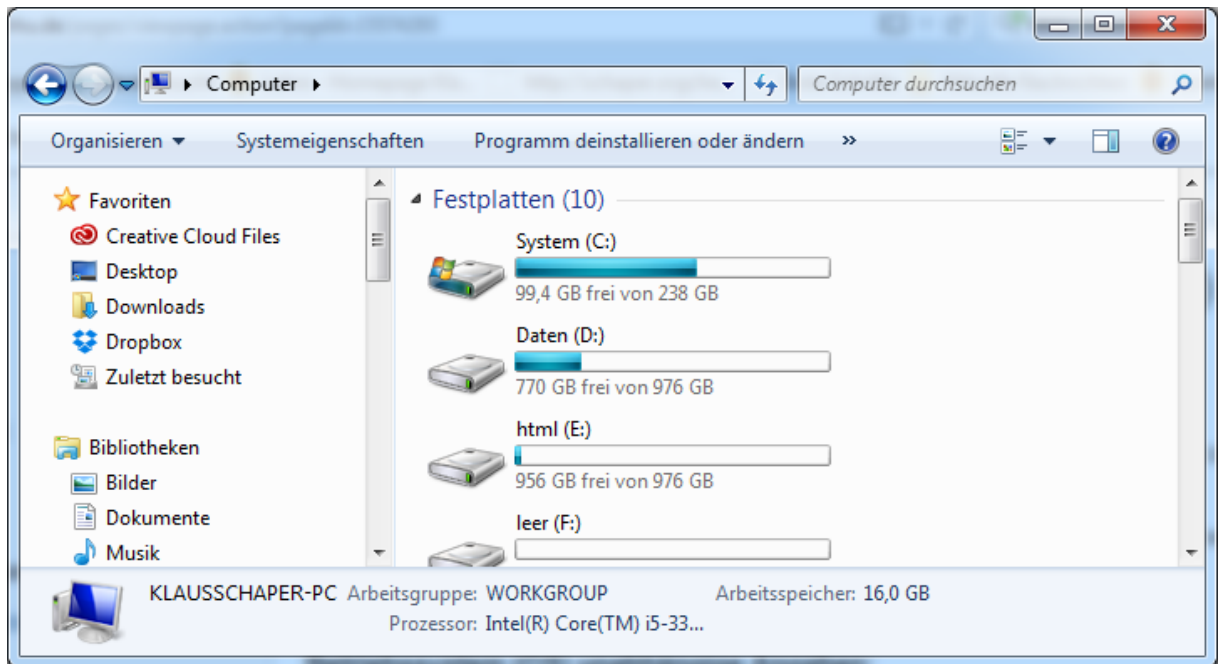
Computer

Computer durchsuchen

Organisieren ▾ Systemeigenschaften Programm deinstallieren oder ändern »

Favoriten
Creative Cloud Files
Desktop
Downloads
Dropbox
Zuletzt besucht

Bibliotheken
Bilder
Dokumente
Musik

Festplatten (10)

System (C:)
99,4 GB frei von 238 GB

Daten (D:)
770 GB frei von 976 GB

html (E:)
956 GB frei von 976 GB

leer (F:)

KLAUSSCHAPER-PC Arbeitsgruppe: WORKGROUP Arbeitsspeicher: 16,0 GB
Prozessor: Intel(R) Core(TM) i5-33...